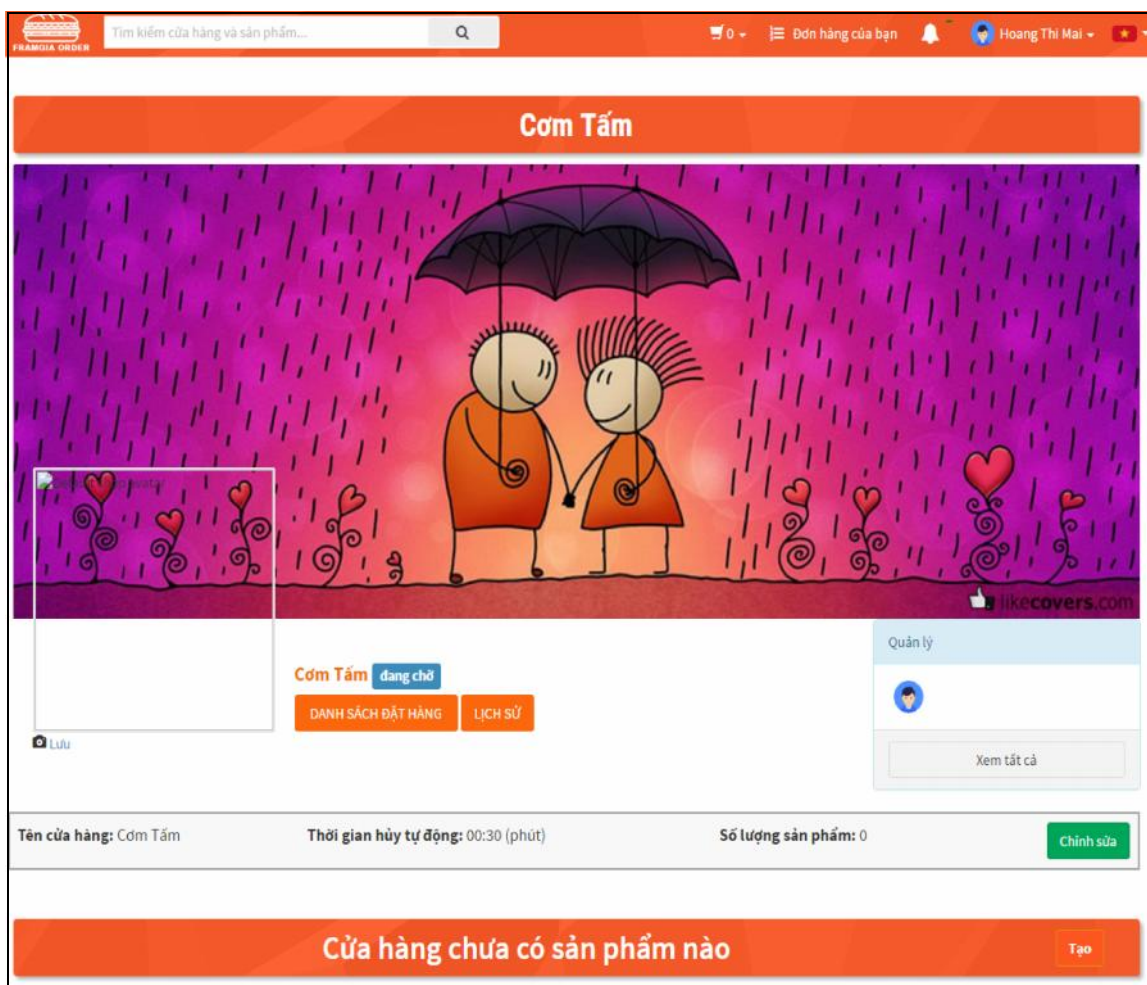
FRAMGIA ORDER

Tìm kiếm cửa hàng và sản phẩm...

0 Đơn hàng của bạn Hoang Thi Mai

Cơm Tấm

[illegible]avatar

likecovers.com

Cơm Tấm đang chờ

DANH SÁCH ĐẶT HÀNG LỊCH SỬ

Lưu

Quản lý

Xem tất cả

Tên cửa hàng: Cơm Tấm Thời gian hủy tự động: 00:30 (phút) Số lượng sản phẩm: 0 Chỉnh sửa

Cửa hàng chưa có sản phẩm nào

Tạo